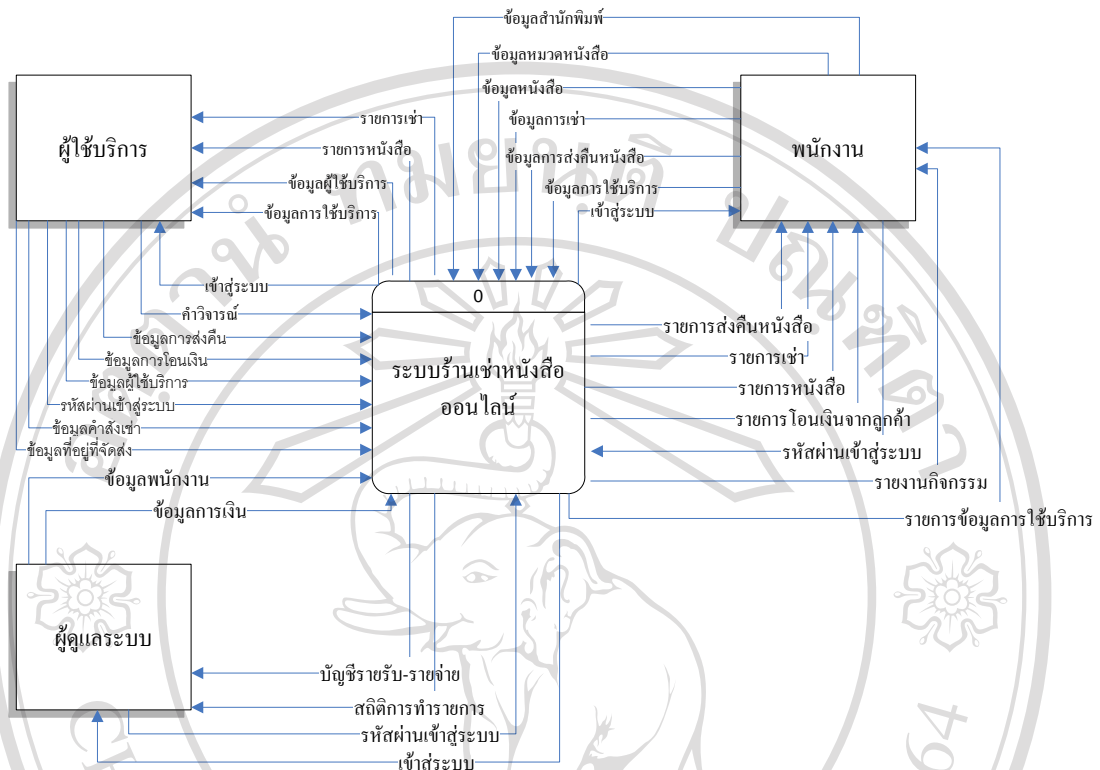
ข้อมูลสำนักพิมพ์
ข้อมูลหมวดหนังสือ
ข้อมูลหนังสือ
ข้อมูลการเช่า
ข้อมูลการส่งคืนหนังสือ
ข้อมูลการใช้บริการ
เข้าสู่ระบบ

ผู้ใช้บริการ

พนักงาน

รายการเช่า
รายการหนังสือ
ข้อมูลผู้ใช้บริการ
ข้อมูลการใช้บริการ
เข้าสู่ระบบ
คำวิจารณ์
ข้อมูลการส่งคืน
ข้อมูลการโอนเงิน
ข้อมูลผู้ใช้บริการ
รหัสผ่านเข้าสู่ระบบ
ข้อมูลคำสั่งเช่า
ข้อมูลที่อยู่ที่จัดส่ง
ข้อมูลพนักงาน
ข้อมูลการเงิน

0
ระบบร้านเช่าหนังสือออนไลน์

รายการส่งคืนหนังสือ
รายการเช่า
รายการหนังสือ
รายการโอนเงินจากลูกค้า
รหัสผ่านเข้าสู่ระบบ
รายงานกิจกรรม
รายการข้อมูลการใช้บริการ

ผู้ดูแลระบบ

บัญชีรายรับ-รายจ่าย
สถิติการทำรายการ
รหัสผ่านเข้าสู่ระบบ
เข้าสู่ระบบ